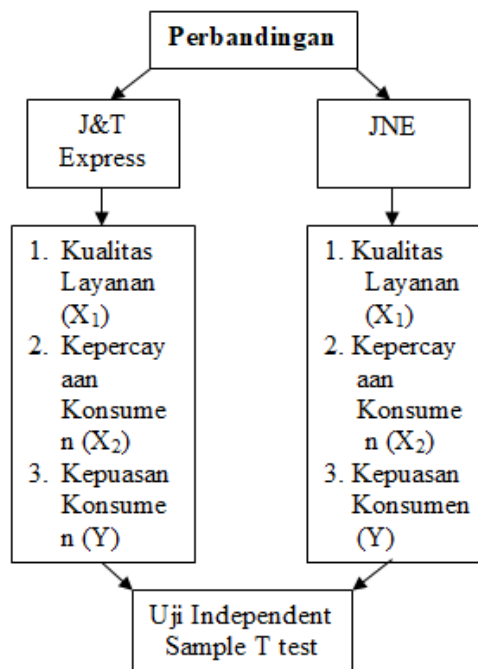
Perbandingan

J&T Express

JNE

1. Kualitas Layanan ($X_1$)
2. Kepercay aan Konsume n ($X_2$)
3. Kepuasan Konsume n (Y)

1. Kualitas Layanan ($X_1$)
2. Kepercay aan Konsume n ($X_2$)
3. Kepuasan Konsumen (Y)

Uji Independent Sample T test